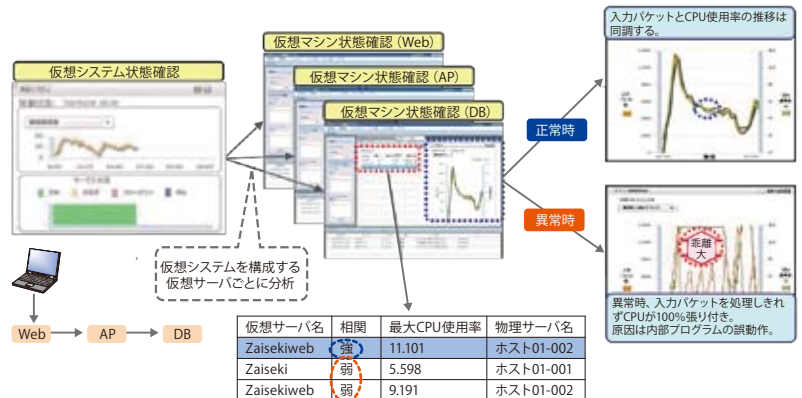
仮想システム状態確認

仮想マシン状態確認（Web）

仮想マシン状態確認（AP）

仮想マシン状態確認（DB）

入力パケットとCPU使用率の推移は同調する。

正常時

異常時

乖離大

異常時、入力パケットを処理しきれずCPUが100%張り付き。原因は内部プログラムの誤動作。

仮想システムを構成する仮想サーバごとに分析

Web → AP → DB

| 仮想サーバ名 | 相関 | 最大CPU使用率 | 物理サーバ名 |
|---|---|---|---|
| Zaisekiweb | 強 | 11.101 | ホスト01-002 |
| Zaiseki | 弱 | 5.598 | ホスト01-001 |
| Zaisekiweb | 弱 | 9.191 | ホスト01-002 |